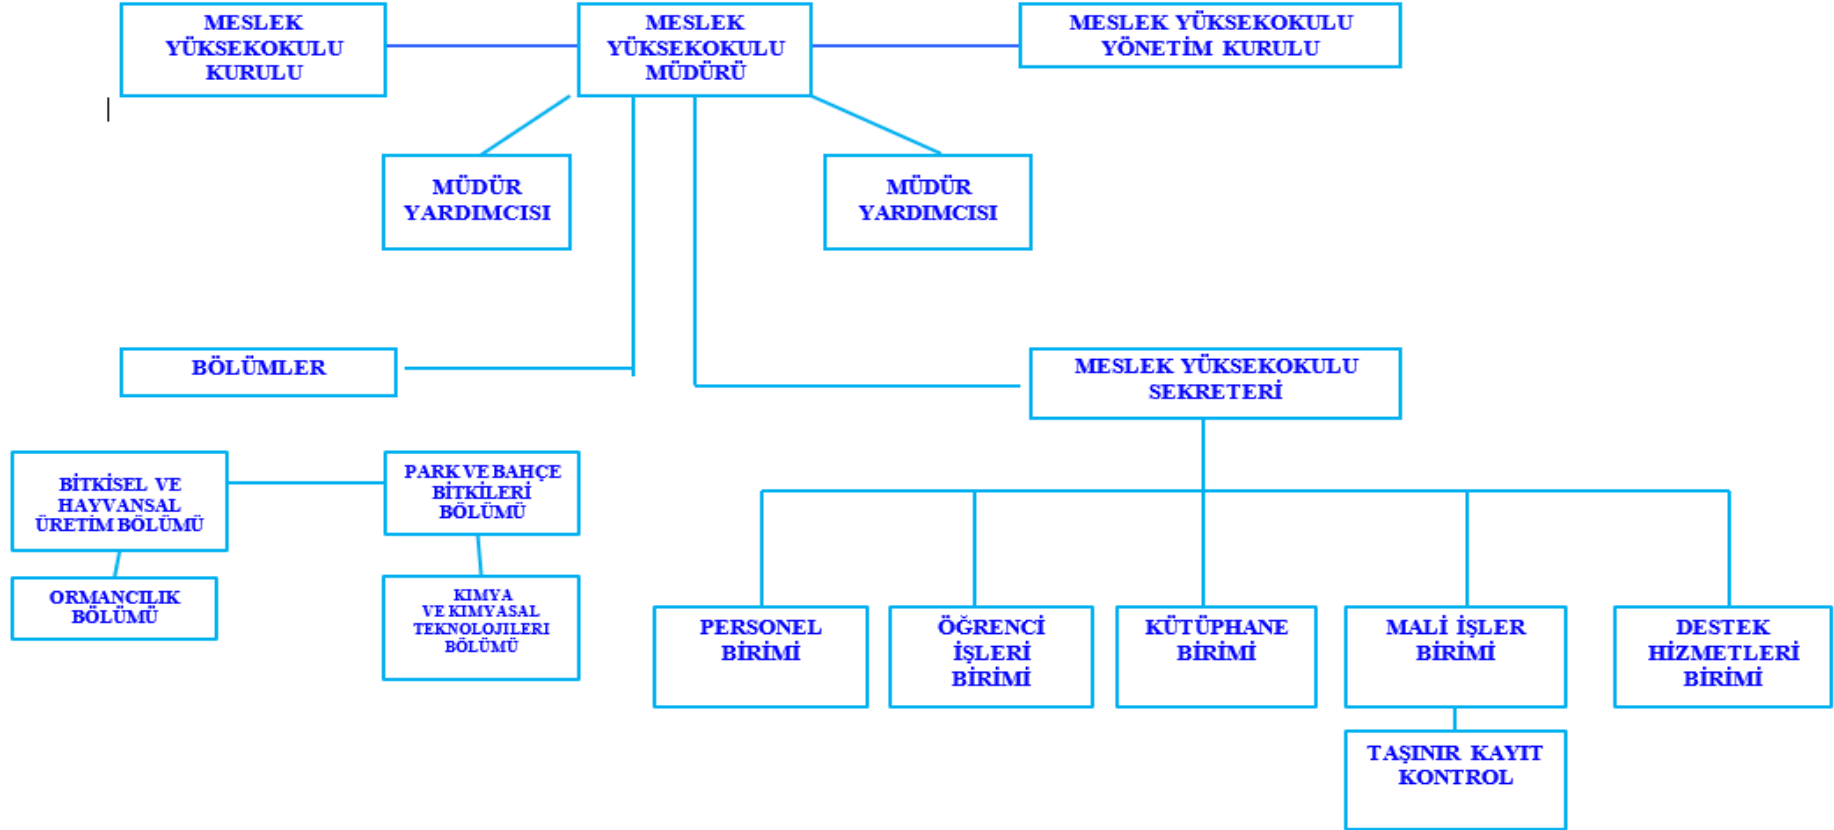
MESLEK YÜKSEKOKULU KURULU

MESLEK YÜKSEKOKULU MÜDÜRÜ

MESLEK YÜKSEKOKULU YÖNETİM KURULU

MÜDÜR YARDIMCISI

MÜDÜR YARDIMCISI

BÖLÜMLER

MESLEK YÜKSEKOKULU SEKRETERİ

BİTKİSEL VE HAYVANSAL ÜRETİM BÖLÜMÜ

PARK VE BAHÇE BİTKİLERİ BÖLÜMÜ

ORMANCILIK BÖLÜMÜ

KIMYA VE KIMYASAL TEKNOLOJILERI BÖLÜMÜ

PERSONEL BİRİMİ

ÖĞRENCİ İŞLERİ BİRİMİ

KÜTÜPHANE BİRİMİ

MALİ İŞLER BİRİMİ

DESTEK HİZMETLERİ BİRİMİ

TAŞINIR KAYIT KONTROL